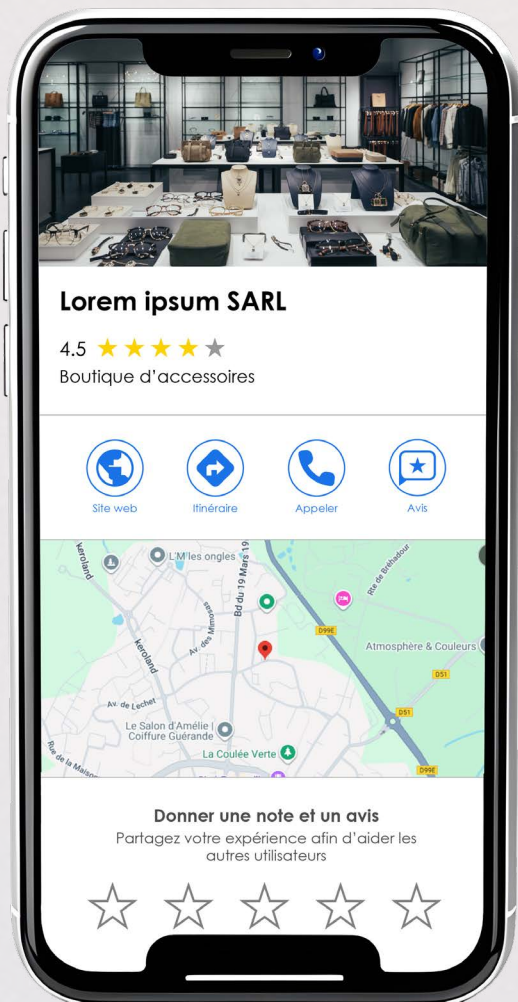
Lorem ipsum SARL

4.5 ★★★★★

Boutique d'accessoires

Site web

Itinéraire

Appeler

Avis

L'M'les ongles

Bd du 19 Mars 19

Keroland

Av. des Mimosas

Rte de Bréhadour

D99E

Atmosphère & Couleurs

D51

Av. de Lechet

Le Salon d'Amélie | Coiffure Guérande

Rue de la Maison

La Coulée Verte

D51

D99E

Donner une note et un avis

Partagez votre expérience afin d'aider les autres utilisateurs

☆ ☆ ☆ ☆ ☆